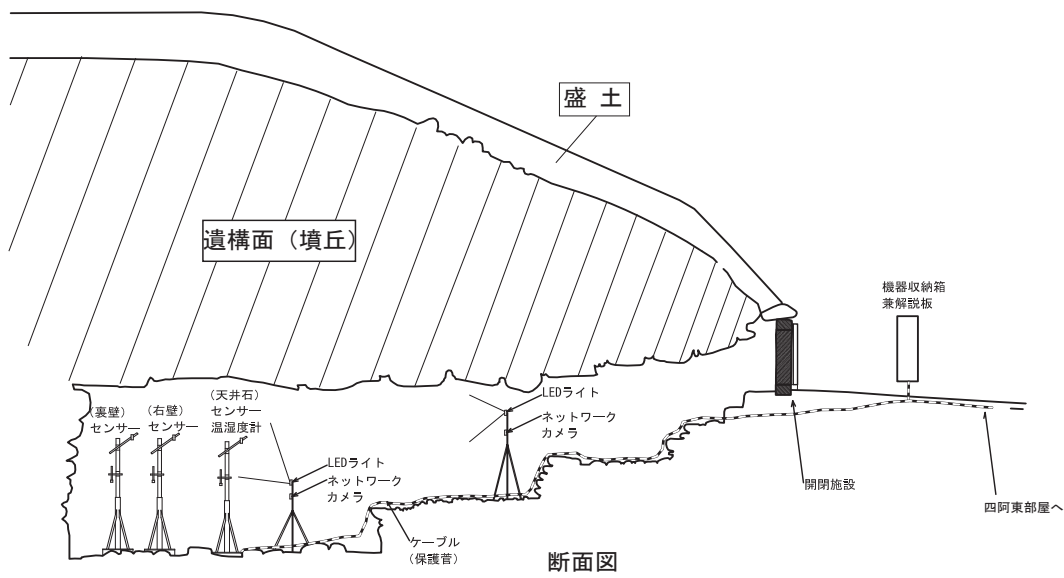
盛 土

遺構面（墳丘）

機器収納箱
兼解説板

LEDライト

ネットワーク
カメラ

（裏壁）
センサー

（右壁）
センサー

（天井石）
センサー
温湿度計

LEDライト

ネットワーク
カメラ

開閉施設

ケーブル
（保護管）

四阿東部屋へ

断面図